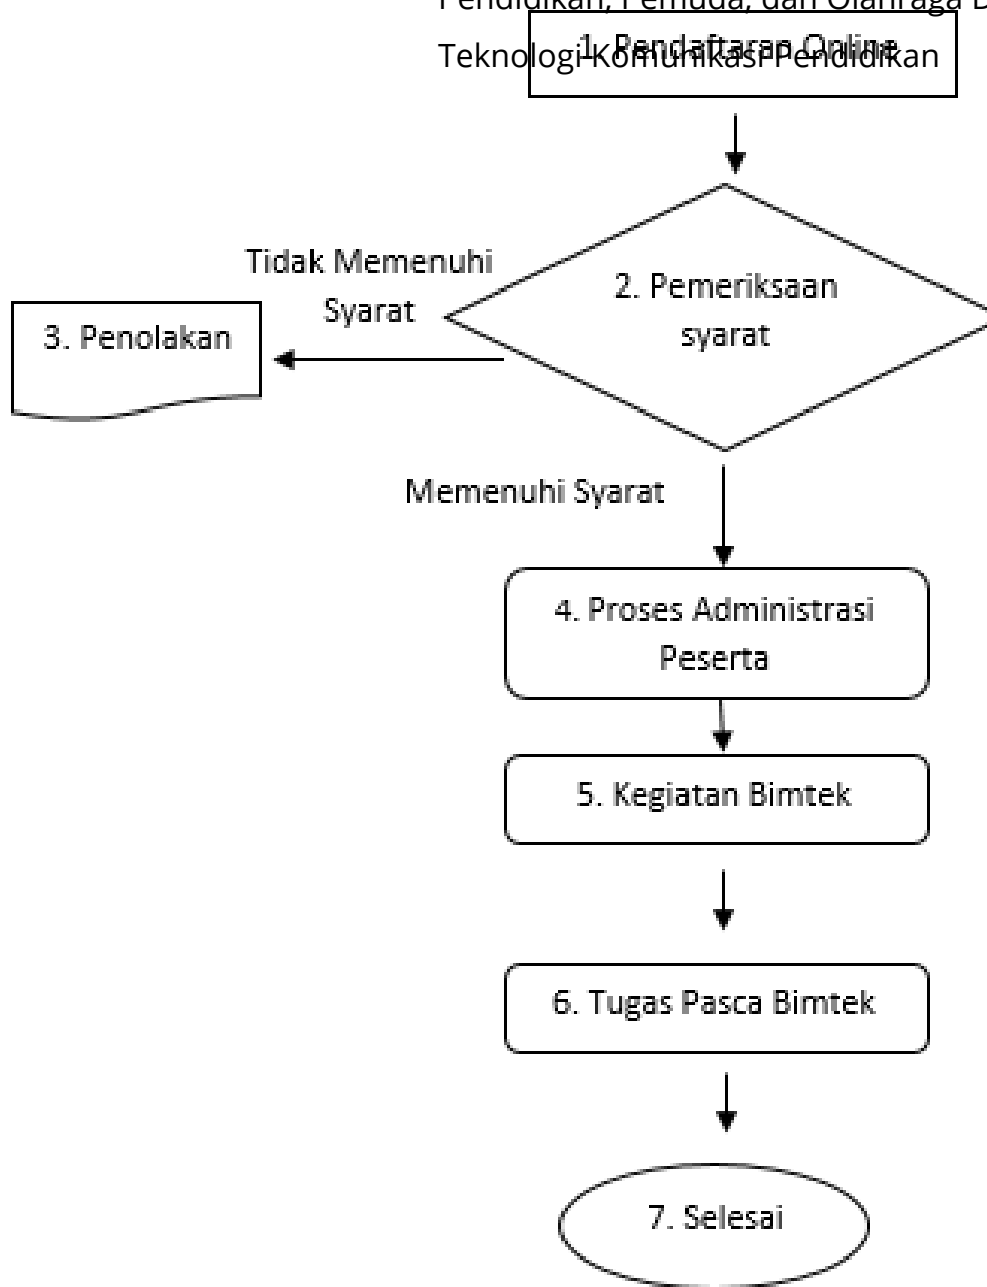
Pendidikan, Pemuda, dan Olahraga D
Teknologi Komunikasi Pendidikan
1. Pendaftaran Online

Tidak Memenuhi Syarat

2. Pemeriksaan syarat

3. Penolakan

Memenuhi Syarat

4. Proses Administrasi Peserta

5. Kegiatan Bimtek

6. Tugas Pasca Bimtek

7. Selesai